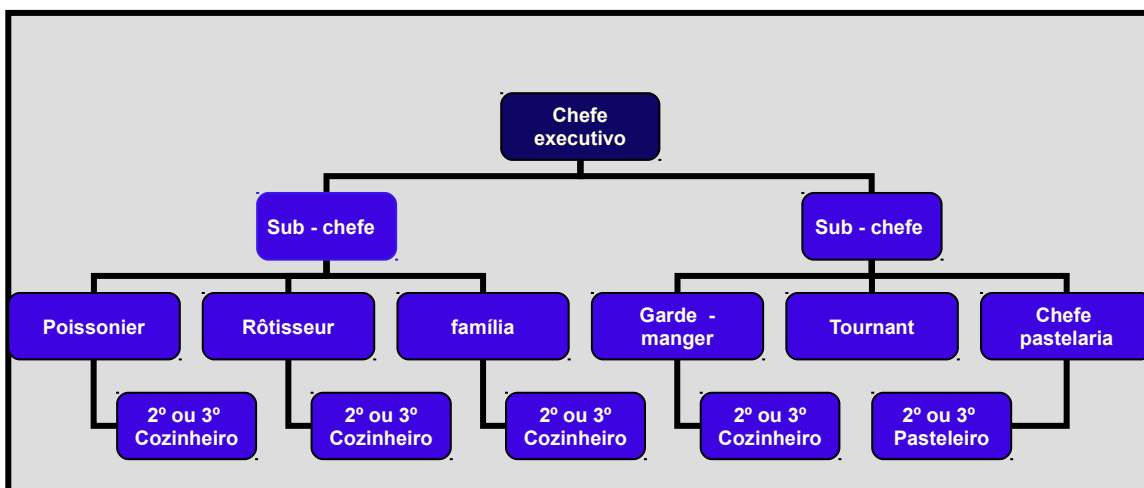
Chefe executivo

Sub - chefe

Sub - chefe

Poissonier

Rôtisseur

família

Garde - manger

Tournant

Chefe pastelaria

2º ou 3º Cozinheiro

2º ou 3º Cozinheiro

2º ou 3º Cozinheiro

2º ou 3º Cozinheiro

2º ou 3º Pasteleiro